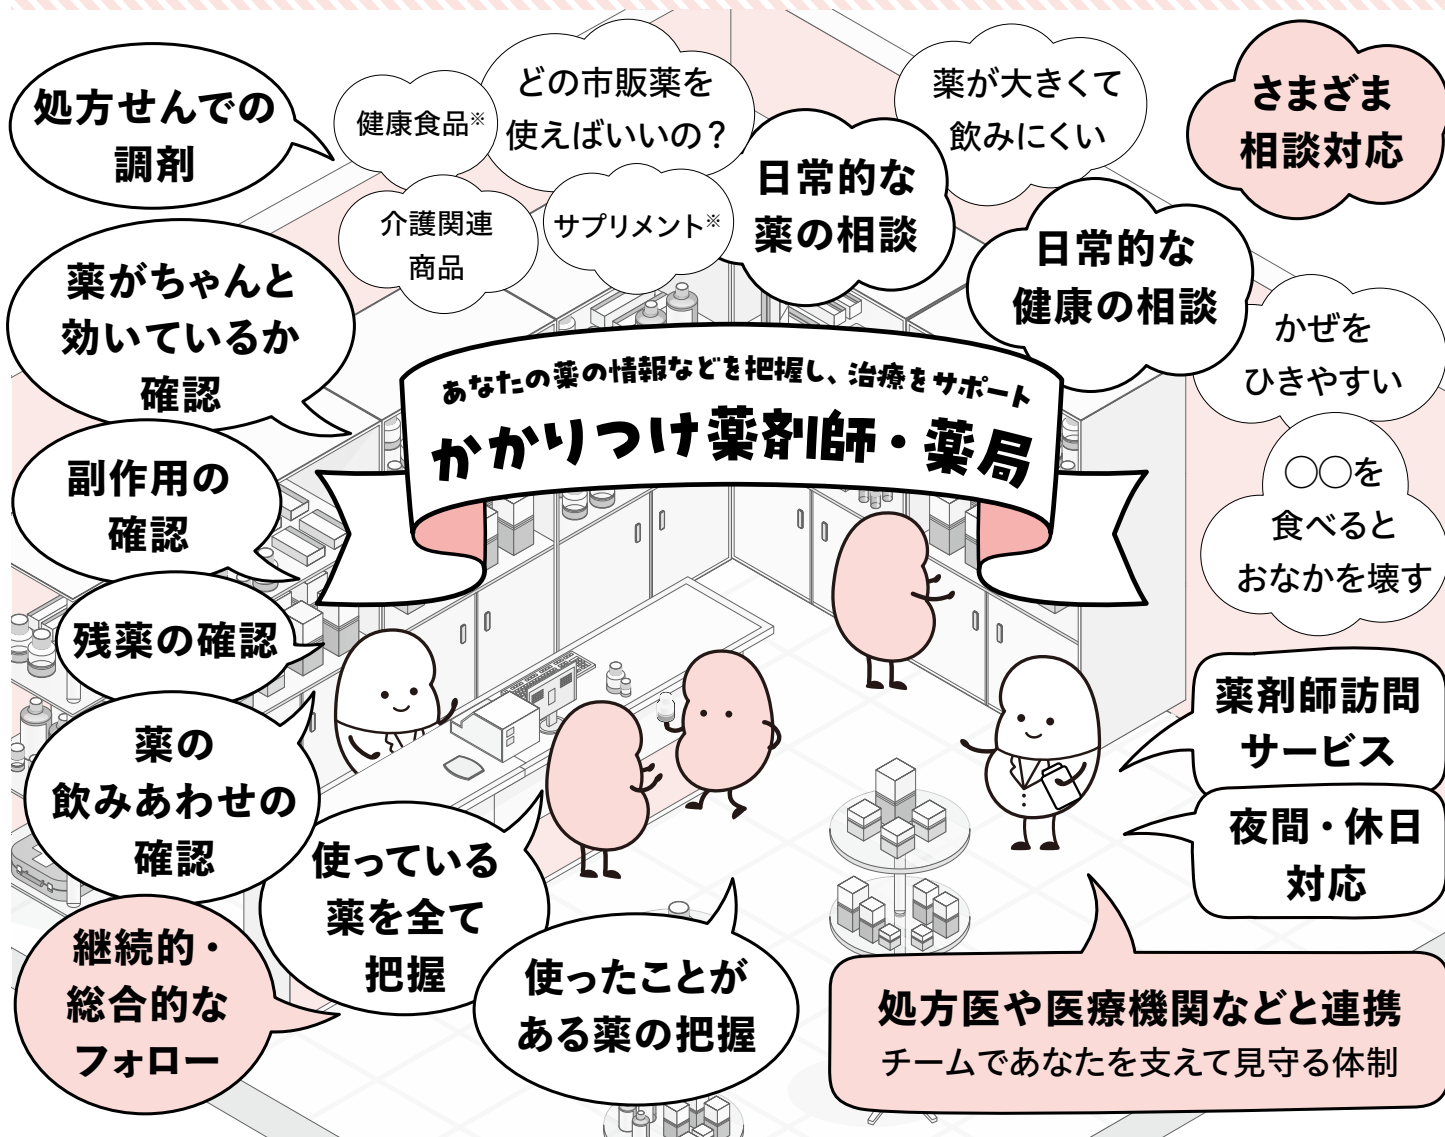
処方せんでの調剤

健康食品※

どの市販薬を使えばいいの？

薬が大きくて飲みにくい

さまざま相談対応

介護関連商品

サプリメント※

日常的な薬の相談

日常的な健康の相談

薬がちゃんと効いているか確認

かぜをひきやすい

あなたの薬の情報などを把握し、治療をサポート
かかりつけ薬剤師・薬局

〇〇を食べるとおなかを壊す

副作用の確認

残薬の確認

薬剤師訪問サービス

薬の飲みあわせの確認

夜間・休日対応

使っている薬を全て把握

継続的・総合的なフォロー

使ったことがある薬の把握

処方医や医療機関などと連携
チームであなたを支えて見守る体制